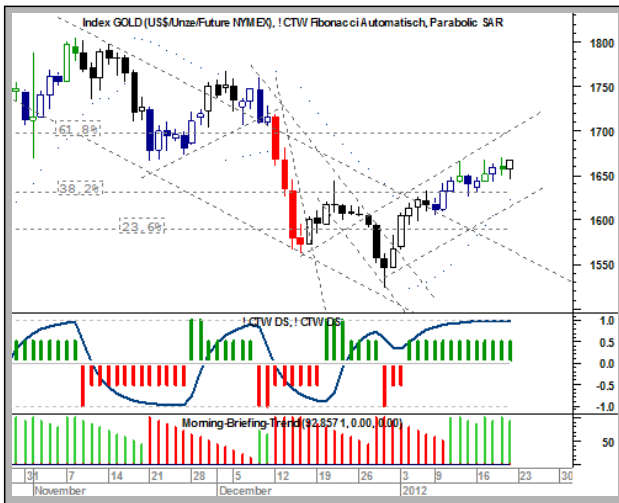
Index GOLD (US$/Unze/Future NYMEX), ! CTW Fibonacci Automatisch, Parabolic SAR

1800
1750
1700
1650
1600
1550

61,8%
38,2%
23,6%

! CTW DS, ! CTW DS

1.0
0.5
0.0
-0.5
-1.0

Morning-Briefing-Trend (92.8571, 0.00, 0.00)

50

31
7
14
21
28
5
12
19
26
2
9
16
23
30

November
December
2012